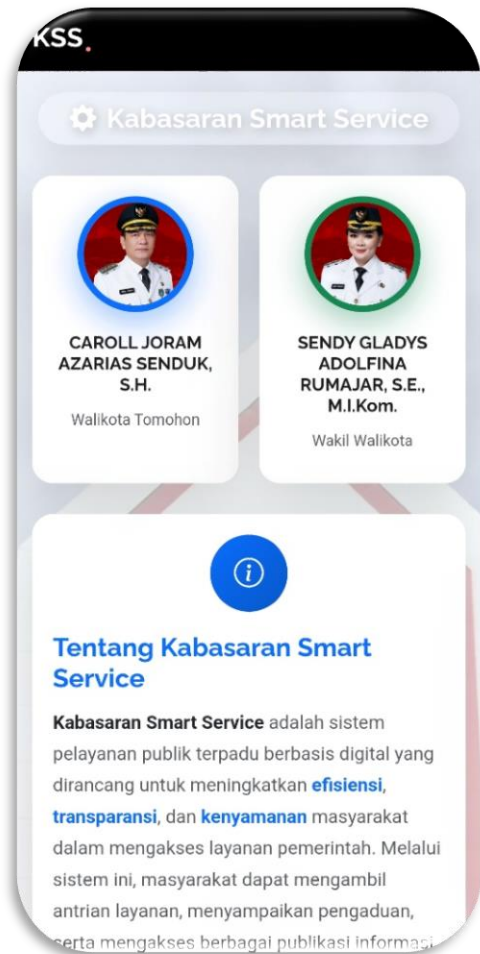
KSS.

Kabasaran Smart Service

CAROLL JORAM AZARIAS SENDUK, S.H.

Walikota Tomohon

SENDY GLADYS ADOLFINA RUMAJAR, S.E., M.I.Kom.

Wakil Walikota

Tentang Kabasaran Smart Service

Kabasaran Smart Service adalah sistem pelayanan publik terpadu berbasis digital yang dirancang untuk meningkatkan efisiensi, transparansi, dan kenyamanan masyarakat dalam mengakses layanan pemerintah. Melalui sistem ini, masyarakat dapat mengambil antrian layanan, menyampaikan pengaduan, serta mengakses berbagai publikasi informasi